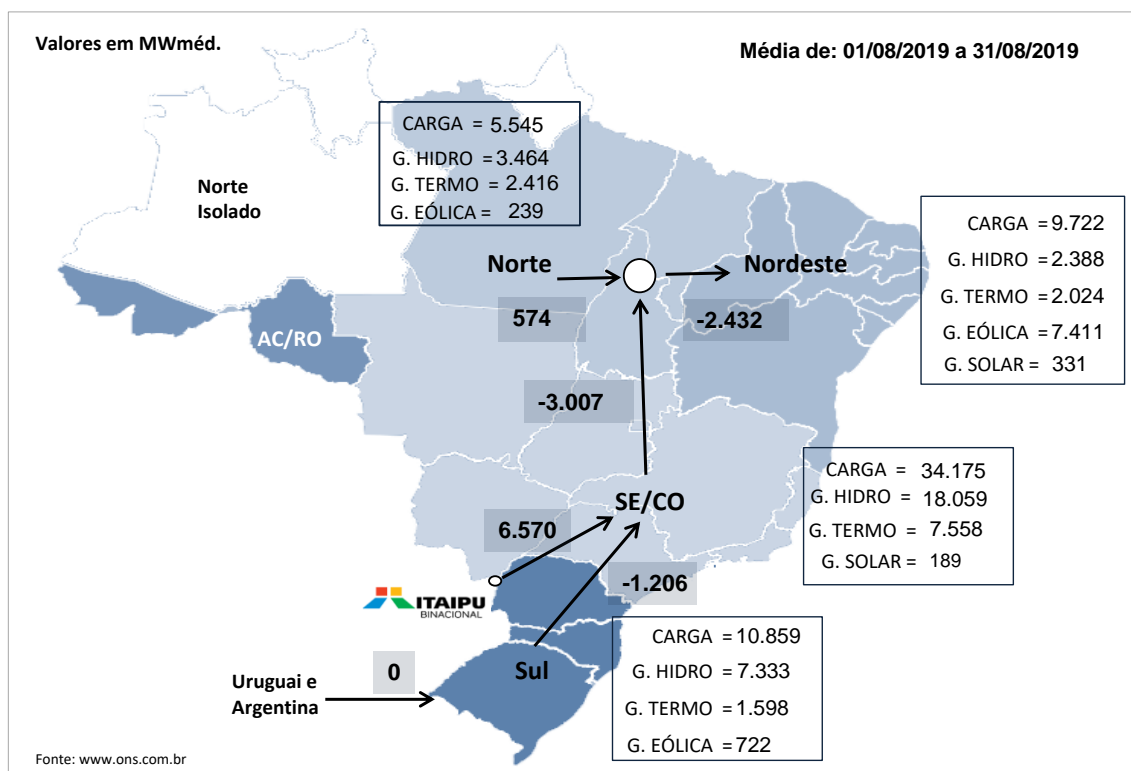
Valores em MWméd.

Média de: 01/08/2019 a 31/08/2019

CARGA = 5.545
G. HIDRO = 3.464
G. TERMO = 2.416
G. EÓLICA = 239

Norte Isolado

CARGA = 9.722
G. HIDRO = 2.388
G. TERMO = 2.024
G. EÓLICA = 7.411
G. SOLAR = 331

Norte

Nordeste

AC/RO

574

-2.432

-3.007

CARGA = 34.175
G. HIDRO = 18.059
G. TERMO = 7.558
G. SOLAR = 189

SE/CO

6.570

-1.206

ITAIPU BINACIONAL

CARGA = 10.859
G. HIDRO = 7.333
G. TERMO = 1.598
G. EÓLICA = 722

0

Uruguai e Argentina

Sul

Fonte: www.ons.com.br